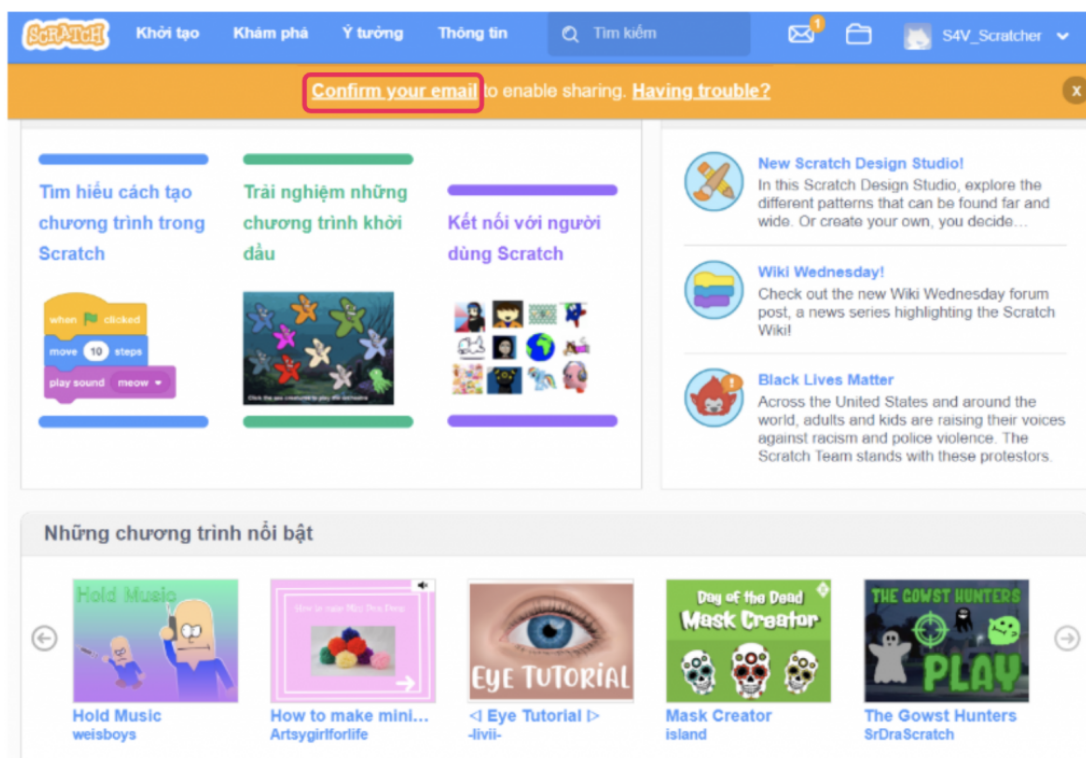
SCRATCH Khởi tạo Khám phá Ý tưởng Thông tin Tìm kiếm 1 S4V_Scratcher

Confirm your email to enable sharing. Having trouble? x

Tìm hiểu cách tạo chương trình trong Scratch

when clicked
move 10 steps
play sound meow

Trải nghiệm những chương trình khởi đầu

Kết nối với người dùng Scratch

New Scratch Design Studio!
In this Scratch Design Studio, explore the different patterns that can be found far and wide. Or create your own, you decide…

Wiki Wednesday!
Check out the new Wiki Wednesday forum post, a news series highlighting the Scratch Wiki!

Black Lives Matter
Across the United States and around the world, adults and kids are raising their voices against racism and police violence. The Scratch Team stands with these protestors.

Những chương trình nổi bật

Hold Music
Hold Music
weisboys

How to make Mini Pom Poms
How to make mini…
Artsygirlforlife

EYE TUTORIAL
◁ Eye Tutorial ▷
-livii-

Day of the Dead Mask Creator
Mask Creator
island

THE GOWST HUNTERS PLAY
The Gowst Hunters
SrDraScratch